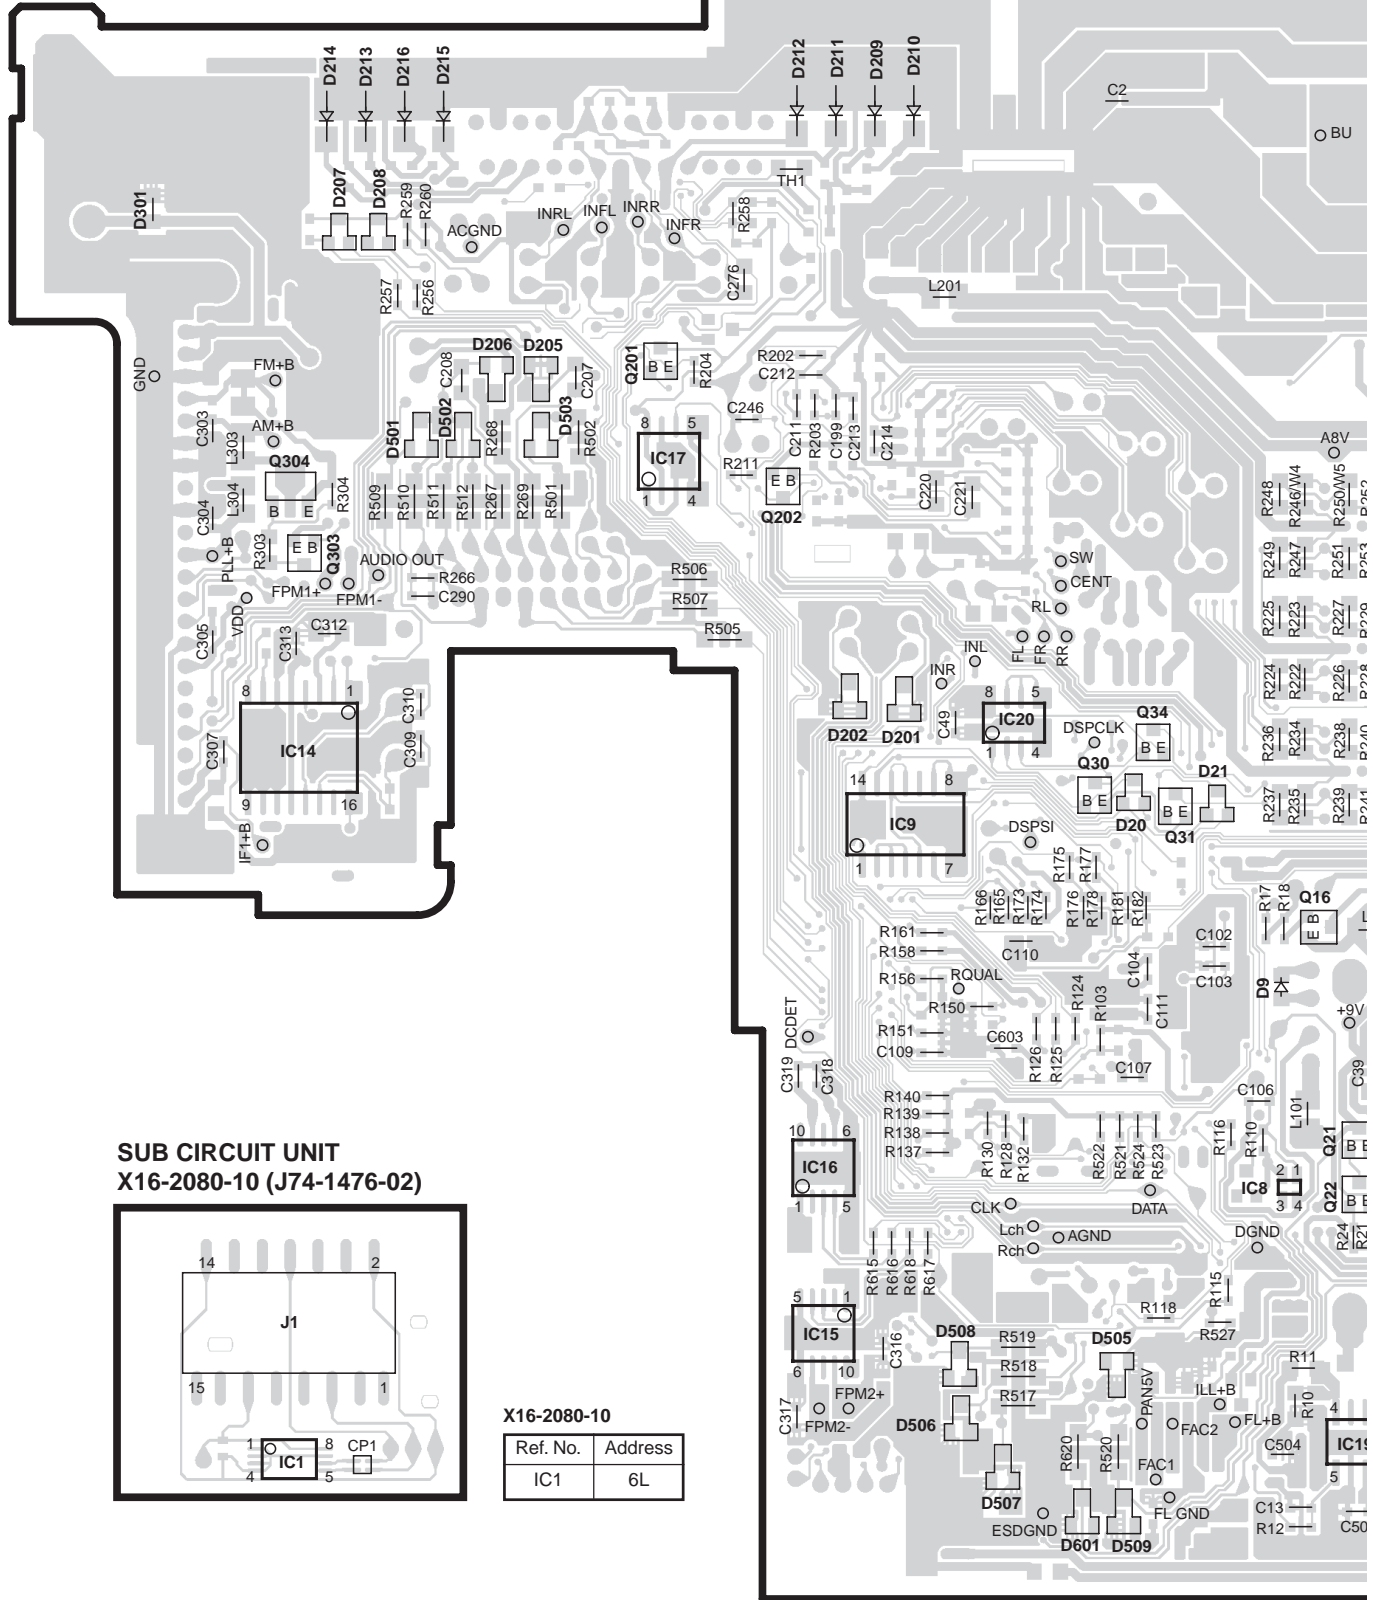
D214 D213 D216 D215

D212 D211 D209 D210

C2

BU

TH1

D301

D207 D208 R259 R260

ACGND

INRL INFL INRR INFR

R258

C276

L201

R257 R256

GND

FM+B

D206 D205

C208

C207

Q201 B E

R204

R202

C212

C246

C303

AM+B

L303

D501 D502

R268

D503

R502

8 5

IC17

1 4

C211 R203 C199 C213 C214

A8V

Q304

B E

R304

L304

C304

R509 R510 R511 R512 R267 R269 R501

R211

E B

Q202

C220 C221

R248 R246/W4 R250/W5

PLL+B

R303

E B

Q303

AUDIO OUT

R266

C290

FPM1+ FPM1-

VDD

C305

C313

C312

R506

R507

R505

SW

CENT

RL

FL FR RR

INL

INR

R249 R247 R251

R225 R223 R227

R224 R222 R226

8

1

IC14

9 16

C310

C309

C307

C49

8 5

IC20

1 4

D202 D201

DSPCLK

Q34

B E

Q30

B E

D20

B E

Q31

D21

R236 R234 R238

R237 R235 R239

14 8

IC9

1 7

DSPSI

IF1+B

R175 R177

R166 R165 R173 R174 R176 R178 R181 R182

R17 R18

Q16

E B

R161

R158

C110

C102

C103

R156 RQUAL

C104

D9

R150

R124

R103

C111

+9V

DCDET

R151

C109

C603

R126 R125

C107

C319

C318

C39

R140

R139

R138

R137

R130 R128 R132

R522 R521 R524 R523

C106

R116 R110

L101

Q21

B E

10 6

IC16

1 5

SUB CIRCUIT UNIT
X16-2080-10 (J74-1476-02)

CLK

DATA

2 1

IC8

3 4

Q22

B E

Lch AGND

Rch

DGND

R24 R21

R615 R616 R618 R617

R115

14 2

J1

15 1

5 1

IC15

6 10

C316

D508

R519

R518

R517

R118

R527

D505

R11

PAN5V

ILL+B

R10

C317

FPM2-

FPM2+

D506

FAC2

FL+B

4

IC1

C504

5

X16-2080-10

| Ref. No. | Address |
|---|---|
| IC1 | 6L |

1 8

IC1

4 5

CP1

R620 R520

FAC1

D507

ESDGND

D601 D509

FL GND

C13

R12

C50